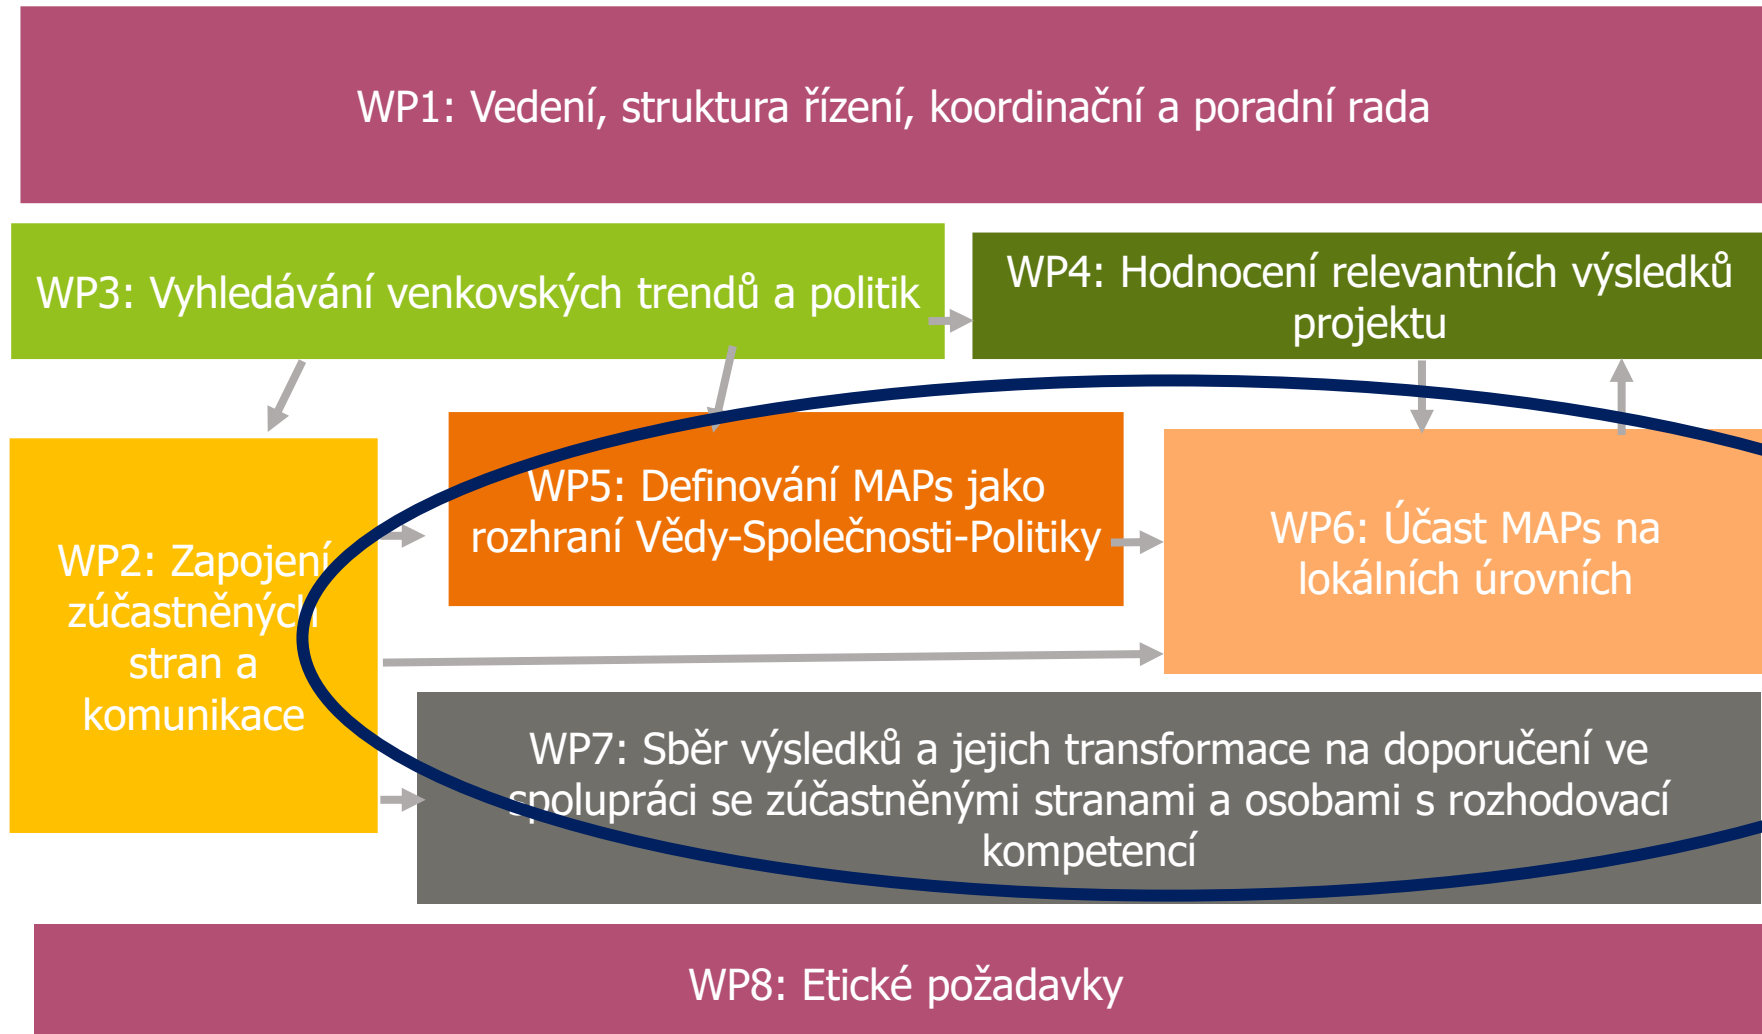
WP1: Vedení, struktura řízení, koordinační a poradní rada

WP3: Vyhledávání venkovských trendů a politik

WP4: Hodnocení relevantních výsledků projektu

WP2: Zapojení zúčastněných stran a komunikace

WP5: Definování MAPs jako rozhraní Vědy-Společnosti-Politiky

WP6: Účast MAPs na lokálních úrovních

WP7: Sběr výsledků a jejich transformace na doporučení ve spolupráci se zúčastněnými stranami a osobami s rozhodovací kompetencí

WP8: Etické požadavky